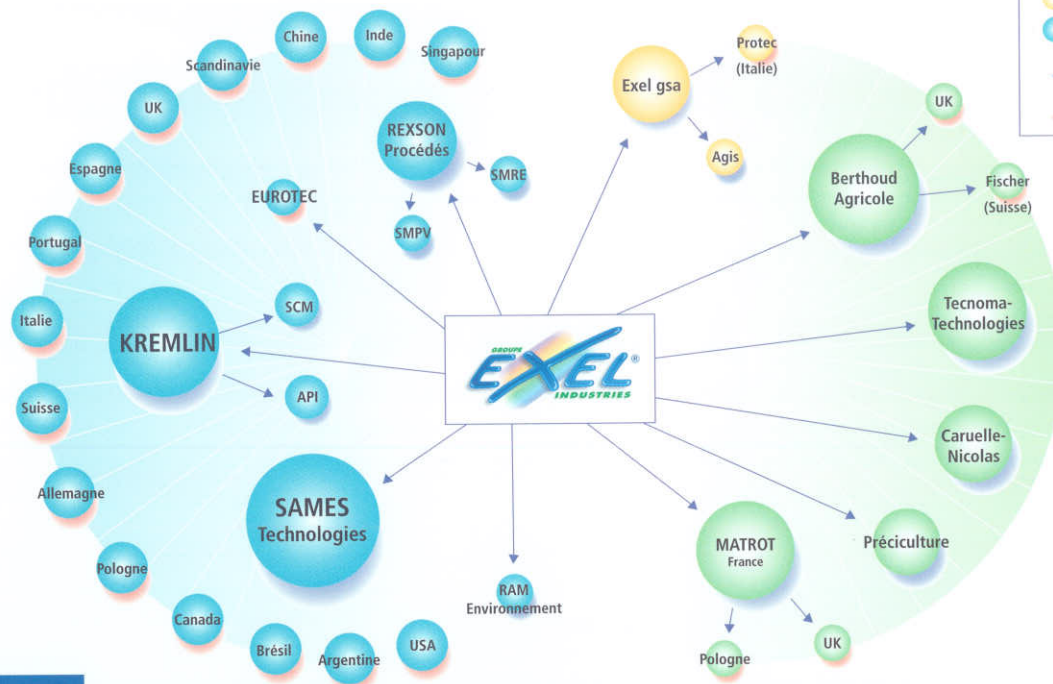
Chine
Inde
Singapour
Scandinavie
UK
Espagne
Portugal
Italie
Suisse
Allemagne
Pologne
Canada
Brésil
Argentine
USA

REXSON Procédés
SMRE
SMPV
EUROTEC
KREMLIN
SCM
API
SAMES Technologies
RAM Environnement

Exel gsa
Protec (Italie)
Agis

Berthoud Agricole
UK
Fischer (Suisse)
Tecnoma-Technologies
Caruelle-Nicolas
Préciculture
MATROT France
Pologne
UK

GROUPE EXEL® INDUSTRIES